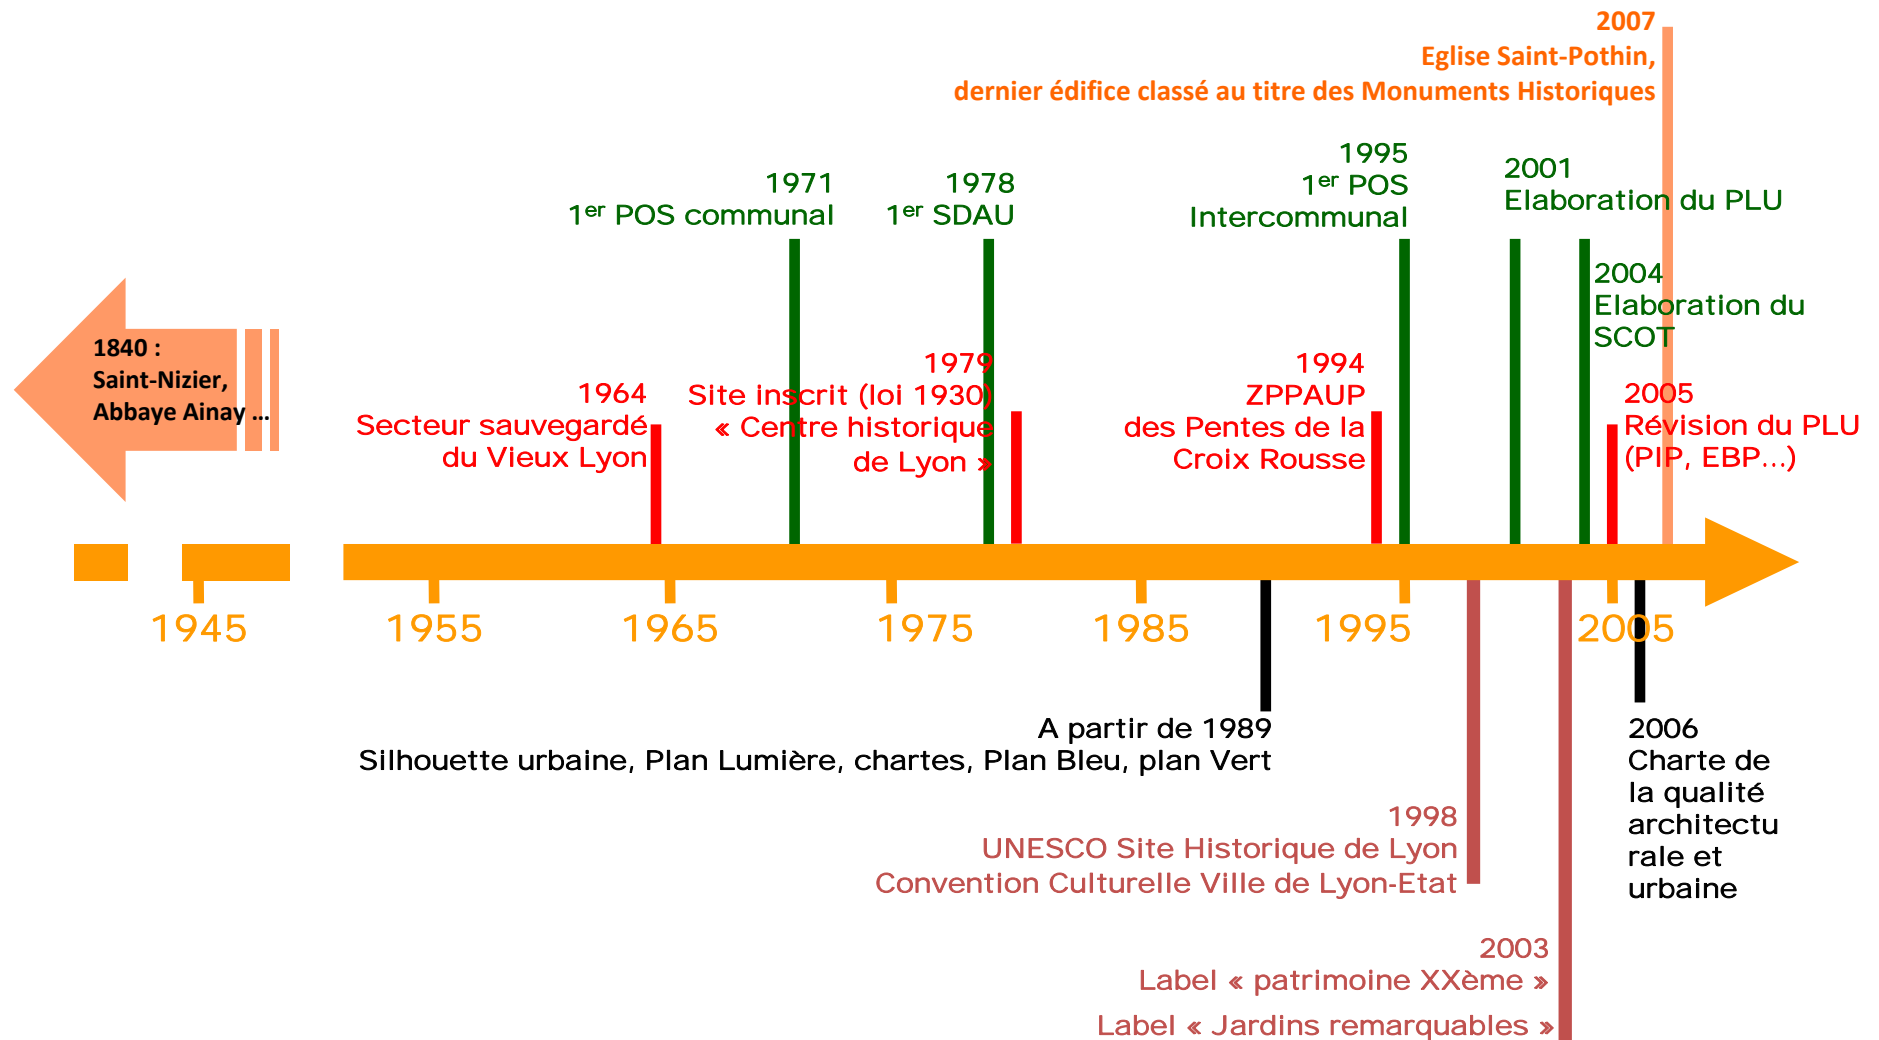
2007
Eglise Saint-Pothin,
dernier édifice classé au titre des Monuments Historiques

1971
1$^{er}$ POS communal

1978
1$^{er}$ SDAU

1995
1$^{er}$ POS
Intercommunal

2001
Elaboration du PLU

2004
Elaboration du SCOT

1840 :
Saint-Nizier,
Abbaye Ainay ...

1964
Secteur sauvegardé
du Vieux Lyon

1979
Site inscrit (loi 1930)
« Centre historique
de Lyon »

1994
ZPPAUP
des Pentes de la
Croix Rousse

2005
Révision du PLU
(PIP, EBP...)

1945 1955 1965 1975 1985 1995 2005

A partir de 1989
Silhouette urbaine, Plan Lumière, chartes, Plan Bleu, plan Vert

2006
Charte de la qualité architecturale et urbaine

1998
UNESCO Site Historique de Lyon
Convention Culturelle Ville de Lyon-Etat

2003
Label « patrimoine XXème »
Label « Jardins remarquables »